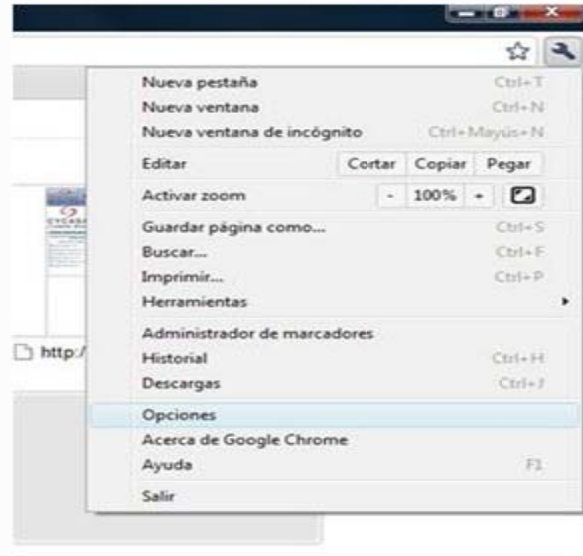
Nueva pestaña Ctrl+T
Nueva ventana Ctrl+N
Nueva ventana de incógnito Ctrl+Mayús+N
Editar Cortar Copiar Pegar
Activar zoom - 100% +
Guardar página como... Ctrl+S
Buscar... Ctrl+F
Imprimir... Ctrl+P
Herramientas
Administrador de marcadores
Historial Ctrl+H
Descargas Ctrl+J
Opciones
Acerca de Google Chrome
Ayuda F1
Salir

http:/